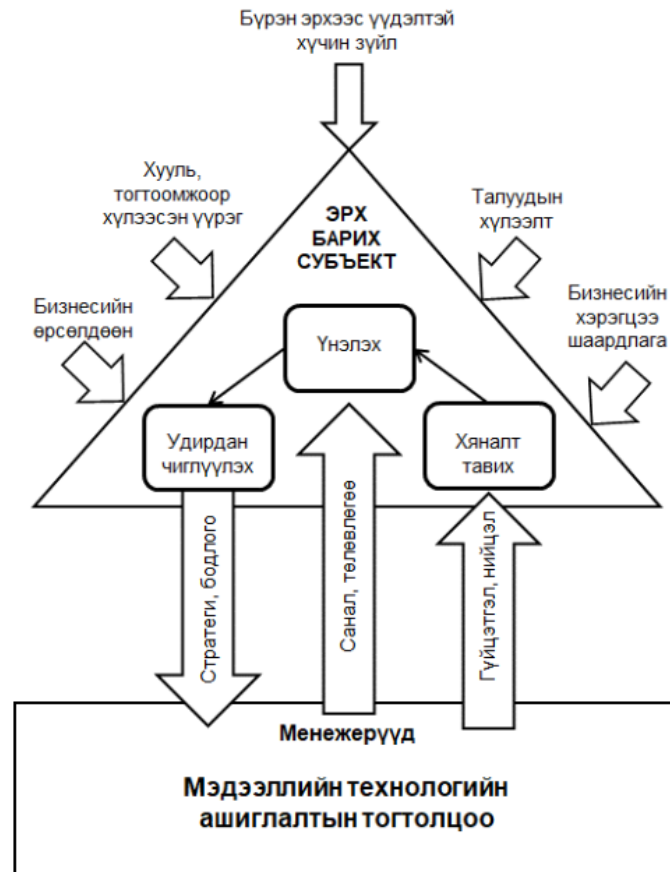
Бүрэн эрхээс үүдэлтэй хүчин зүйл

Хууль, тогтоомжоор хүлээсэн үүрэг

Талуудын хүлээлт

ЭРХ БАРИХ СУБЪЕКТ

Бизнесийн өрсөлдөөн

Бизнесийн хэрэгцээ шаардлага

Үнэлэх

Удирдан чиглүүлэх

Хяналт тавих

Стратеги, бодлого

Санал, төлөвлөгөө

Гүйцэтгэл, нийцэл

Менежерүүд

Мэдээллийн технологийн ашиглалтын тогтолцоо